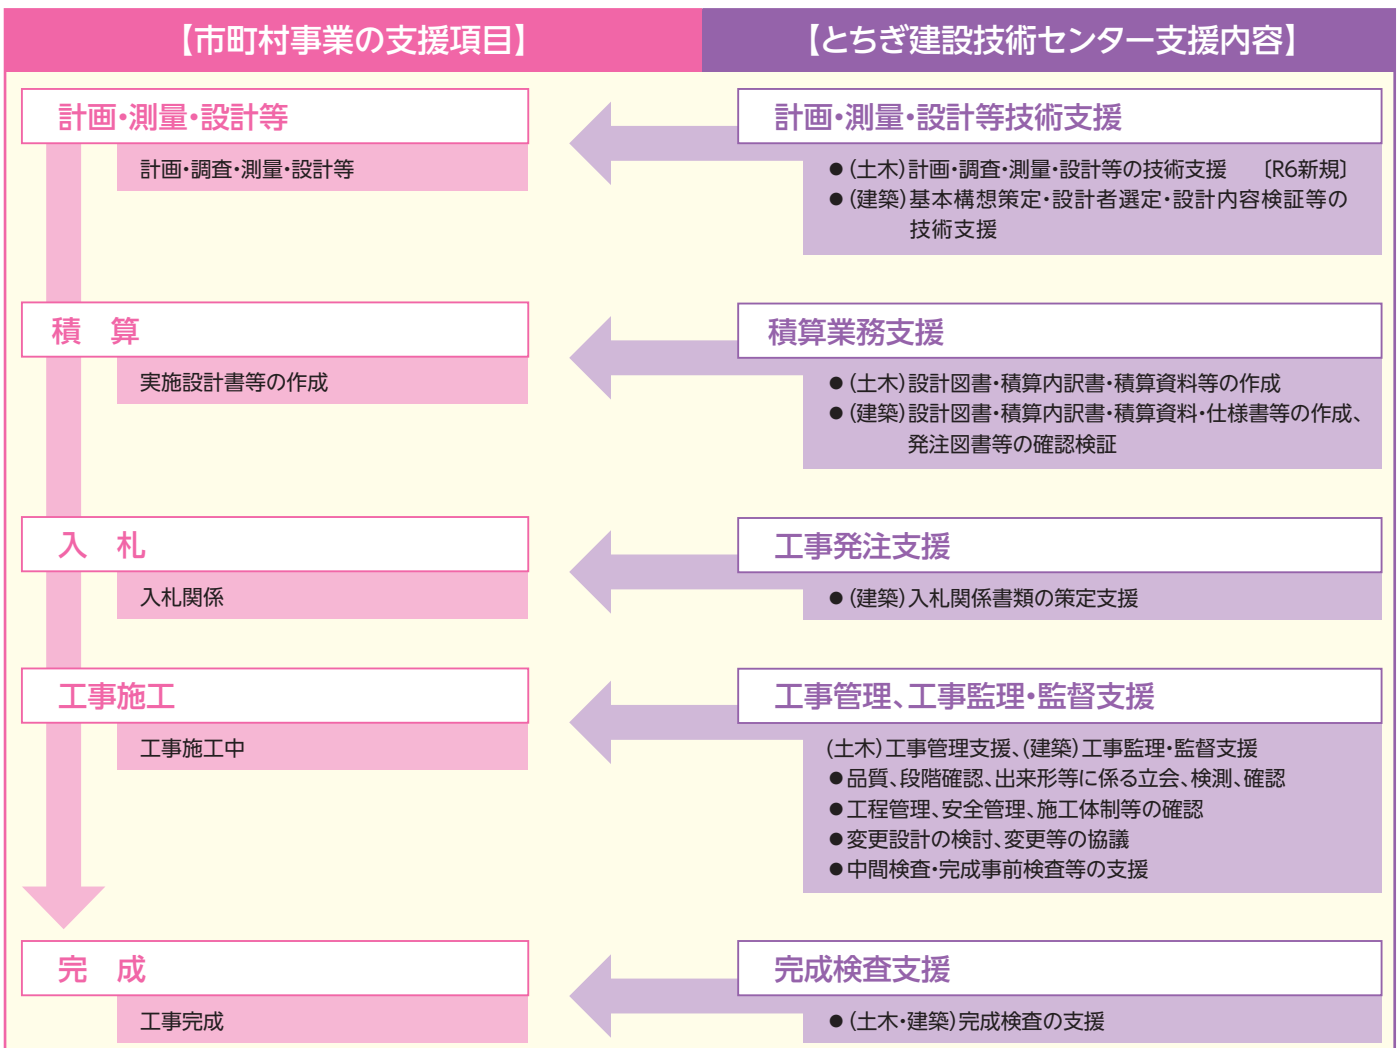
【市町村事業の支援項目】

計画・測量・設計等

計画・調査・測量・設計等

積　算

実施設計書等の作成

入　札

入札関係

工事施工

工事施工中

完　成

工事完成

【とちぎ建設技術センター支援内容】

計画・測量・設計等技術支援

● (土木)計画・調査・測量・設計等の技術支援　〔R6新規〕
● (建築)基本構想策定・設計者選定・設計内容検証等の技術支援

積算業務支援

● (土木)設計図書・積算内訳書・積算資料等の作成
● (建築)設計図書・積算内訳書・積算資料・仕様書等の作成、発注図書等の確認検証

工事発注支援

● (建築)入札関係書類の策定支援

工事管理、工事監理・監督支援

(土木)工事管理支援、(建築)工事監理・監督支援
●品質、段階確認、出来形等に係る立会、検測、確認
●工程管理、安全管理、施工体制等の確認
●変更設計の検討、変更等の協議
●中間検査・完成事前検査等の支援

完成検査支援

● (土木・建築)完成検査の支援